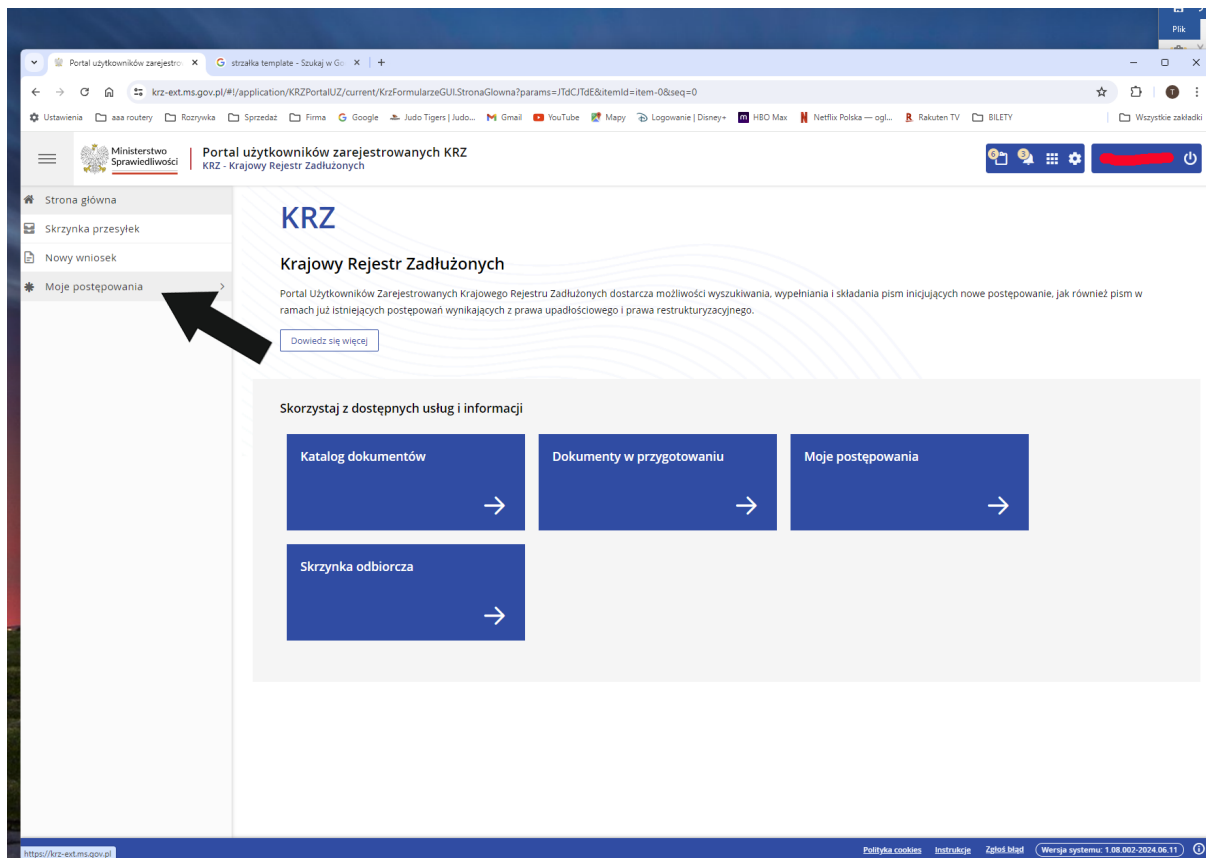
Plik

Portal użytkowników zarejestro ×
strzałka template - Szukaj w Go ×
+

krz-ext.ms.gov.pl/#!/application/KRZPortalUZ/current/KrzFormularzeGUI.StronaGlowna?params=JTdCJTdE&itemId=item-0&seq=0

Ustawienia aaa routery Rozrywka Sprzedaż Firma Google Judo Tigers | Judo... Gmail YouTube Mapy Logowanie | Disney+ HBO Max Netflix Polska — ogl... Rakuten TV BILETY Wszystkie zakładki

Ministerstwo Sprawiedliwości
Portal użytkowników zarejestrowanych KRZ
KRZ - Krajowy Rejestr Zadłużonych

Strona główna
Skrzynka przesyłek
Nowy wniosek
Moje postępowania

KRZ

Krajowy Rejestr Zadłużonych

Portal Użytkowników Zarejestrowanych Krajowego Rejestru Zadłużonych dostarcza możliwości wyszukiwania, wypełniania i składania pism inicjujących nowe postępowanie, jak również pism w ramach już istniejących postępowań wynikających z prawa upadłościowego i prawa restrukturyzacyjnego.

Dowiedz się więcej

Skorzystaj z dostępnych usług i informacji

Katalog dokumentów

Dokumenty w przygotowaniu

Moje postępowania

Skrzynka odbiorcza

https://krz-ext.ms.gov.pl
Polityka cookies Instrukcje Zgłoś błąd Wersja systemu: 1.08.002-2024.06.11